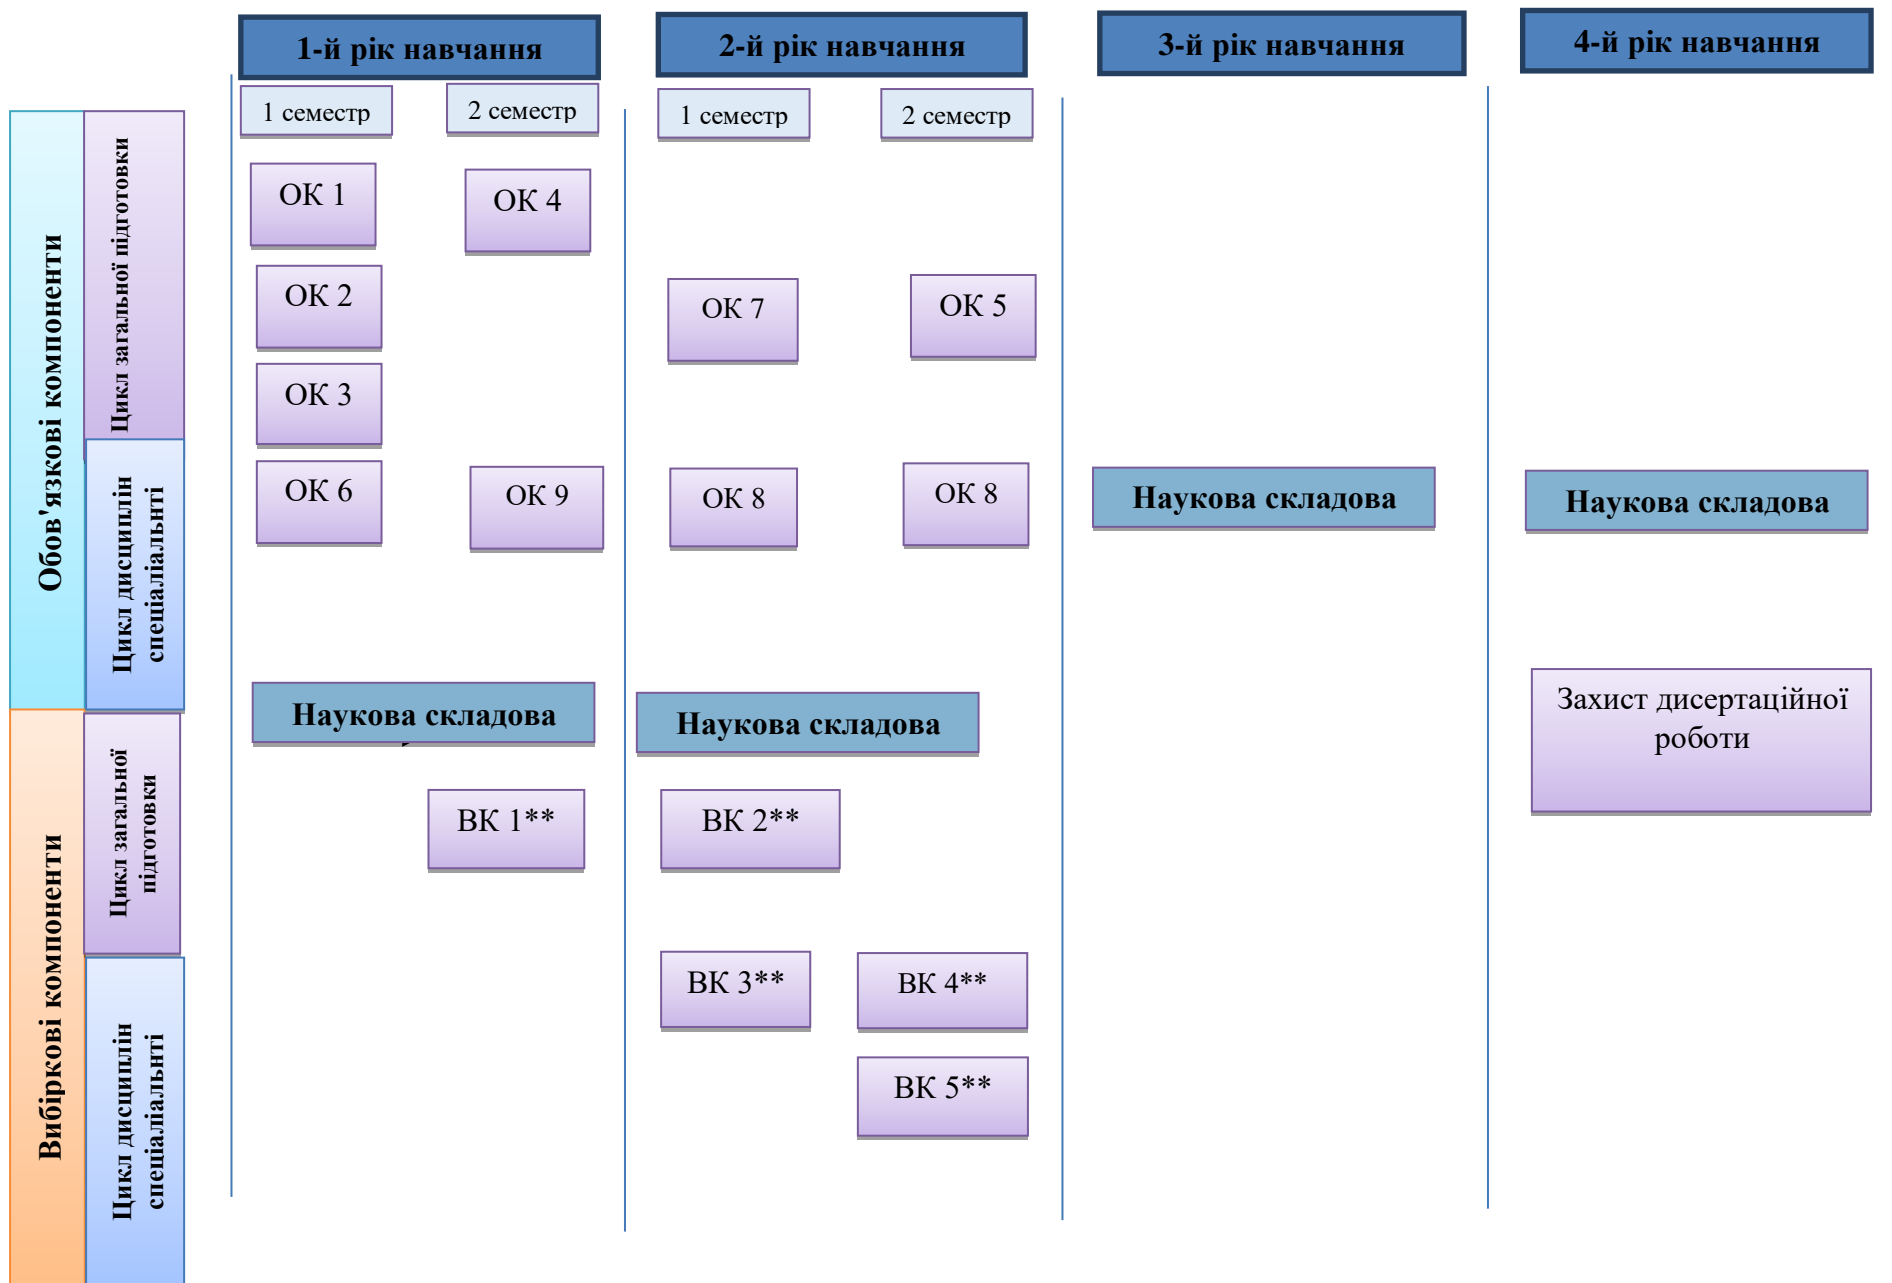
1-й рік навчання

2-й рік навчання

3-й рік навчання

4-й рік навчання

Обов'язкові компоненти

Цикл загальної підготовки

Цикл дисциплін спеціаліальніті

Вибіркові компоненти

Цикл загальної підготовки

Цикл дисциплін спеціаліальніті

1 семестр

2 семестр

ОК 1

ОК 2

ОК 3

ОК 6

ОК 4

ОК 9

Наукова складова

ВК 1**

1 семестр

2 семестр

ОК 7

ОК 8

ОК 5

ОК 8

Наукова складова

ВК 2**

ВК 3**

ВК 4**

ВК 5**

Наукова складова

Наукова складова

Захист дисертаційної роботи